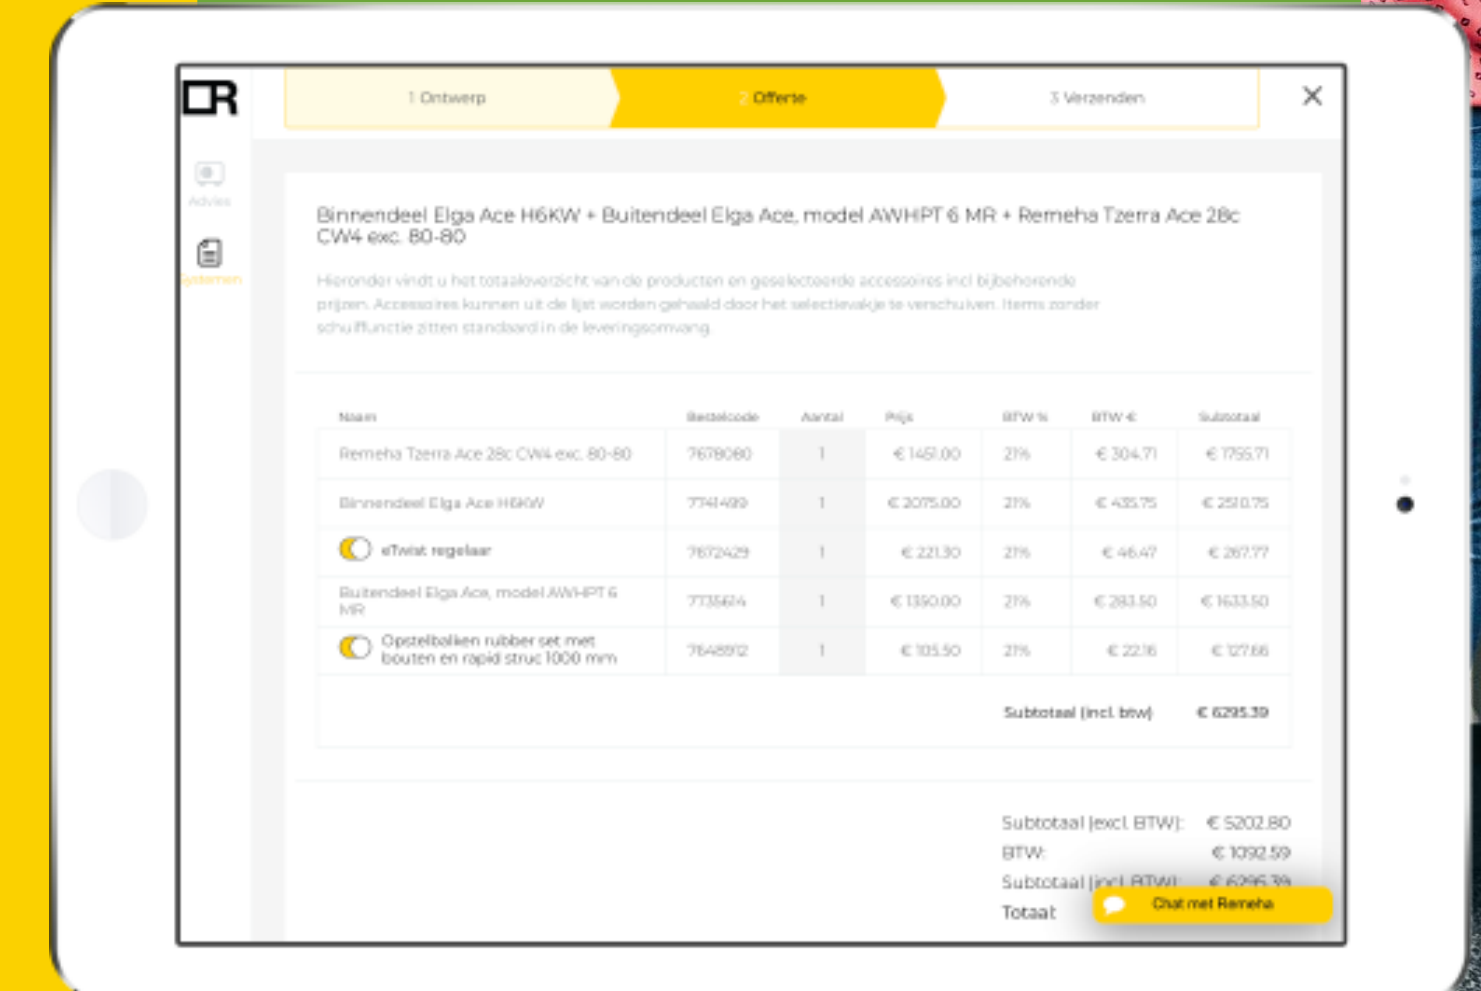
DR

1 Ontwerp

2 Offerte

3 Verzenden

Advies

Systemen

Binnendeel Elga Ace H6KW + Buitendeel Elga Ace, model AWHPT 6 MR + Remeha Tzerra Ace 28c CW4 exc. 80-80

Hieronder vindt u het totaaloverzicht van de producten en geselecteerde accessoires incl bijbehorende prijzen. Accessoires kunnen uit de lijst worden gehaald door het selectievakje te verschuiven. Items zonder schuiffunctie zitten standaard in de leveringsomvang.

| Naam | Bestelcode | Aantal | Prijs | BTW % | BTW € | Subtotaal |
|---|---|---|---|---|---|---|
| Remeha Tzerra Ace 28c CW4 exc. 80-80 | 7678080 | 1 | € 1451.00 | 21% | € 304.71 | € 1755.71 |
| Binnendeel Elga Ace H6KW | 7741499 | 1 | € 2075.00 | 21% | € 435.75 | € 2510.75 |
| eTwist regelaar | 7672429 | 1 | € 221.30 | 21% | € 46.47 | € 267.77 |
| Buitendeel Elga Ace, model AWHPT 6 MR | 7735614 | 1 | € 1350.00 | 21% | € 283.50 | € 1633.50 |
| Opstelbalken rubber set met bouten en rapid struc 1000 mm | 7648912 | 1 | € 105.50 | 21% | € 22.16 | € 127.66 |

Subtotaal (incl. btw) € 6295.39

Subtotaal (excl. BTW): € 5202.80
BTW: € 1092.59
Subtotaal (incl. BTW): € 6295.39
Totaal

Chat met Remeha